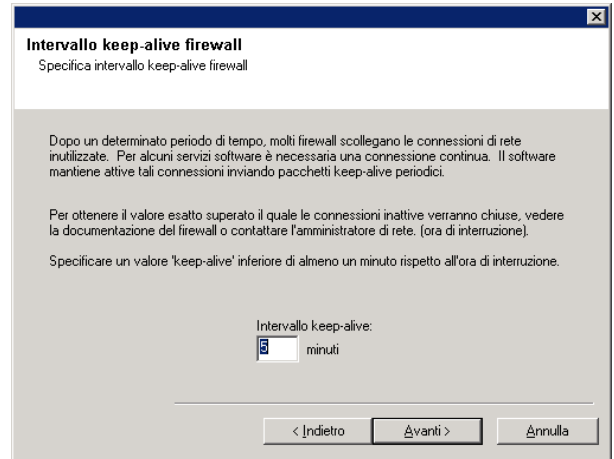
Intervallo keep-alive firewall
Specifica intervallo keep-alive firewall

Dopo un determinato periodo di tempo, molti firewall scollegano le connessioni di rete inutilizzate. Per alcuni servizi software è necessaria una connessione continua. Il software mantiene attive tali connessioni inviando pacchetti keep-alive periodici.

Per ottenere il valore esatto superato il quale le connessioni inattive verranno chiuse, vedere la documentazione del firewall o contattare l'amministratore di rete. (ora di interruzione).

Specificare un valore 'keep-alive' inferiore di almeno un minuto rispetto all'ora di interruzione.

Intervallo keep-alive:
5 minuti

< Indietro
Avanti >
Annulla